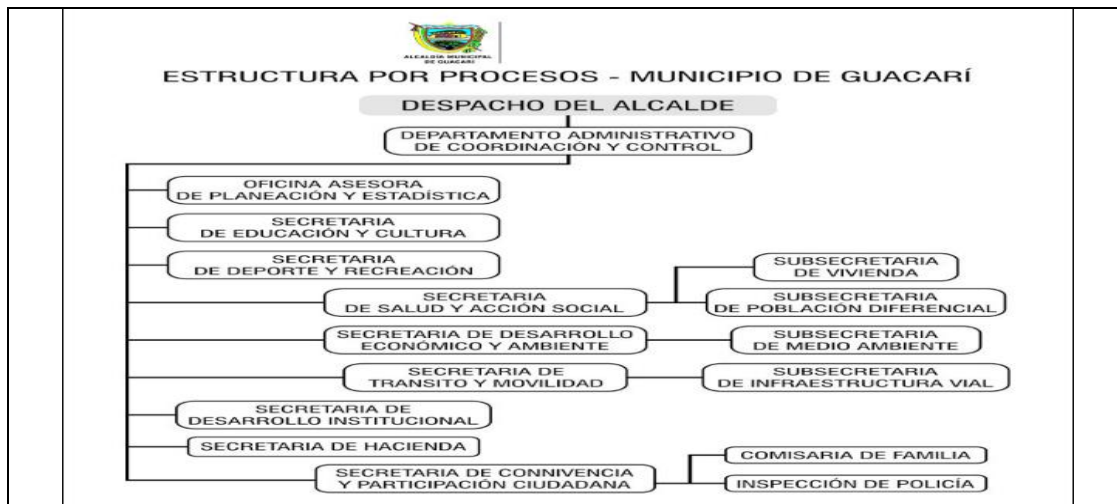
ALCALDÍA MUNICIPAL DE GUACARÍ

ESTRUCTURA POR PROCESOS - MUNICIPIO DE GUACARÍ

DESPACHO DEL ALCALDE

DEPARTAMENTO ADMINISTRATIVO DE COORDINACIÓN Y CONTROL

OFICINA ASESORA DE PLANEACIÓN Y ESTADÍSTICA

SECRETARIA DE EDUCACIÓN Y CULTURA

SECRETARIA DE DEPORTE Y RECREACIÓN

SECRETARIA DE SALUD Y ACCIÓN SOCIAL

SUBSECRETARIA DE VIVIENDA

SUBSECRETARIA DE POBLACIÓN DIFERENCIAL

SECRETARIA DE DESARROLLO ECONÓMICO Y AMBIENTE

SUBSECRETARIA DE MEDIO AMBIENTE

SECRETARIA DE TRANSITO Y MOVILIDAD

SUBSECRETARIA DE INFRAESTRUCTURA VIAL

SECRETARIA DE DESARROLLO INSTITUCIONAL

SECRETARIA DE HACIENDA

SECRETARIA DE CONNIVENCIA Y PARTICIPACIÓN CIUDADANA

COMISARIA DE FAMILIA

INSPECCIÓN DE POLICÍA